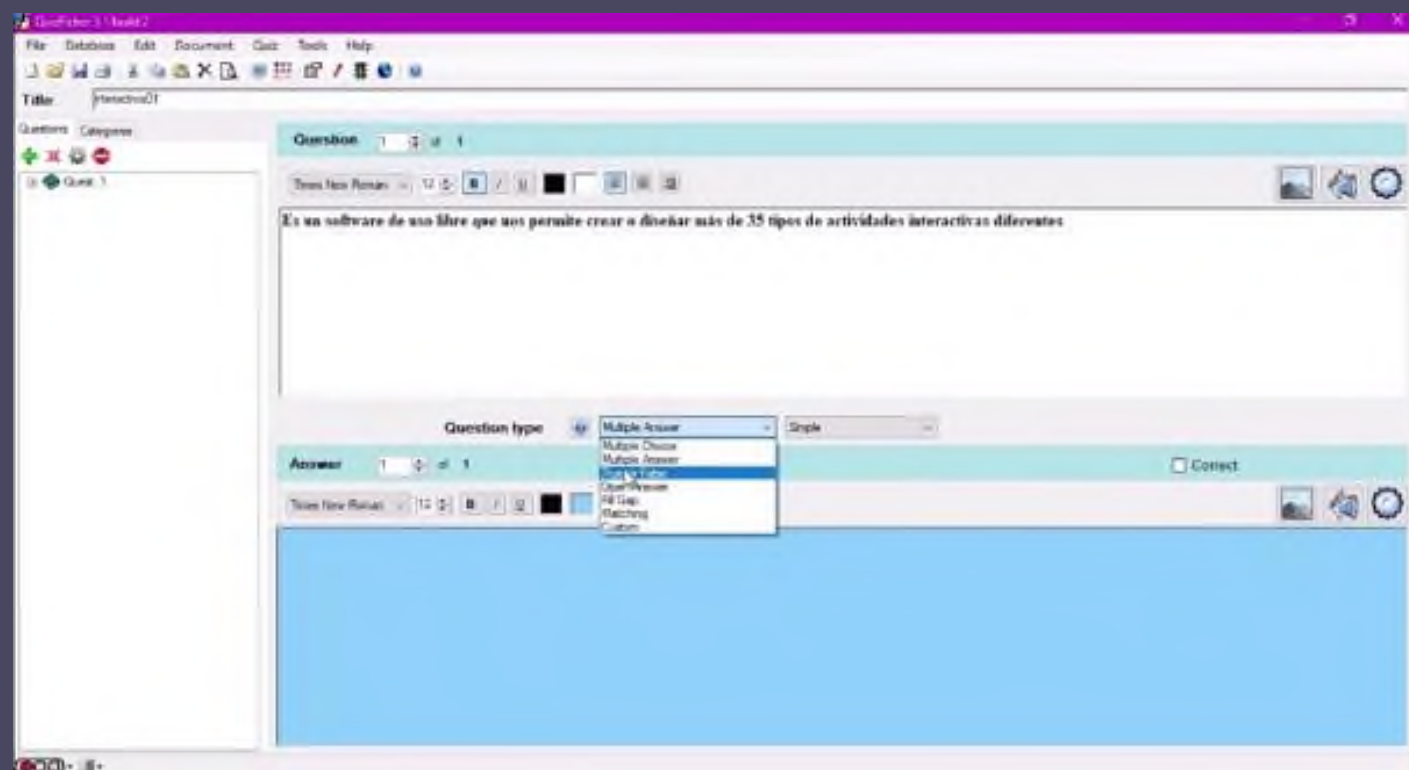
QuizFaber 3 (build 2)

File Database Edit Document Quiz Tools Help

Title interactivo01

Questions Categories

Quest. 1

Question 1 of 1

Times New Roman 12 B I U

Es un software de uso libre que nos permite crear o diseñar más de 35 tipos de actividades interactivas diferentes

Question type Multiple Answer Simple

Multiple Choice
Multiple Answer
True or False
Open Answer
Fill Gap
Matching
Custom

Answer 1 of 1

Correct

Times New Roman 12 B I U